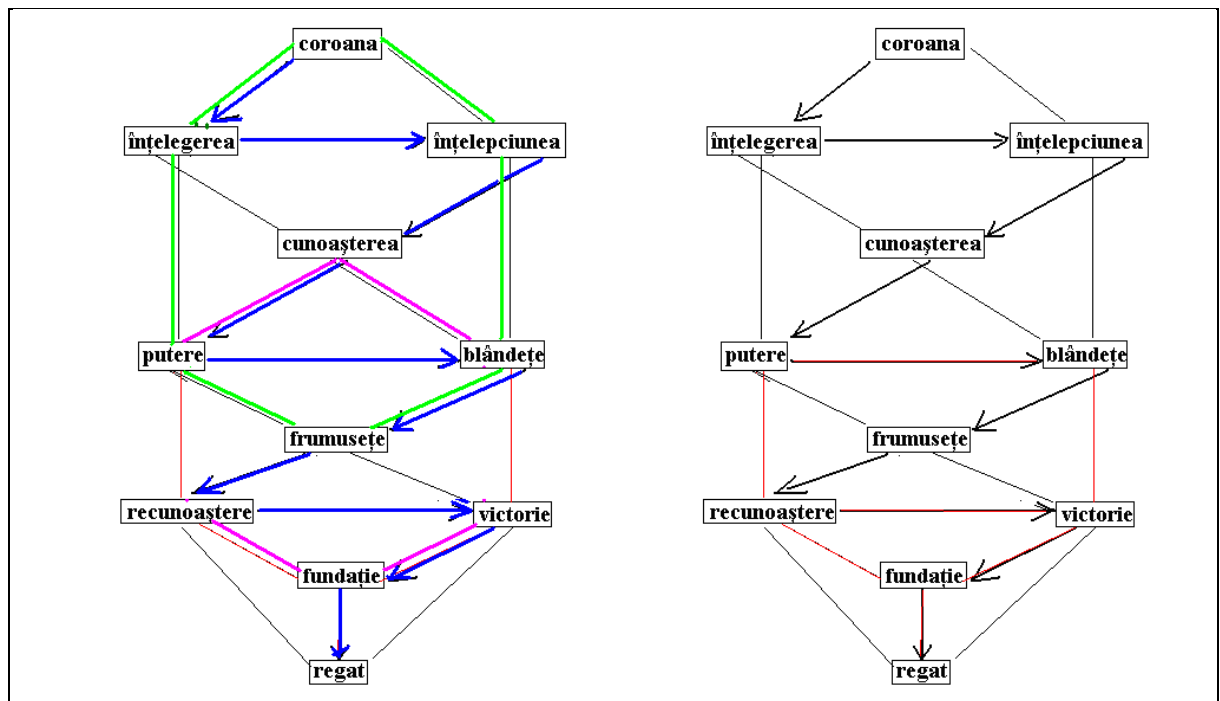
coroana
înțelegerea
înțelepciunea
cunoașterea
putere
blândețe
frumusețe
recunoaștere
victorie
fundație
regat

coroana
înțelegerea
înțelepciunea
cunoașterea
putere
blândețe
frumusețe
recunoaștere
victorie
fundație
regat